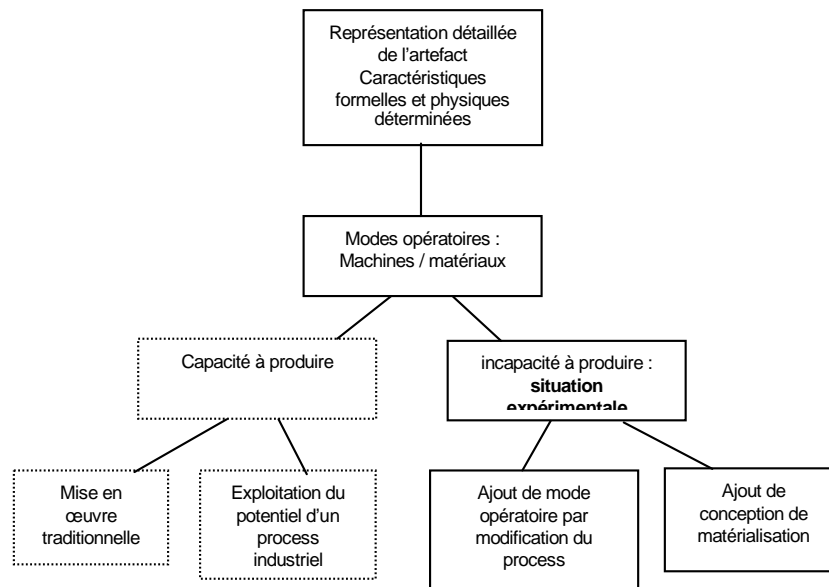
Représentation détaillée de l'artefact
Caractéristiques formelles et physiques déterminées

Modes opératoires :
Machines / matériaux

Capacité à produire

incapacité à produire :
**situation expérimentale**

Mise en œuvre traditionnelle

Exploitation du potentiel d'un process industriel

Ajout de mode opératoire par modification du process

Ajout de conception de matérialisation